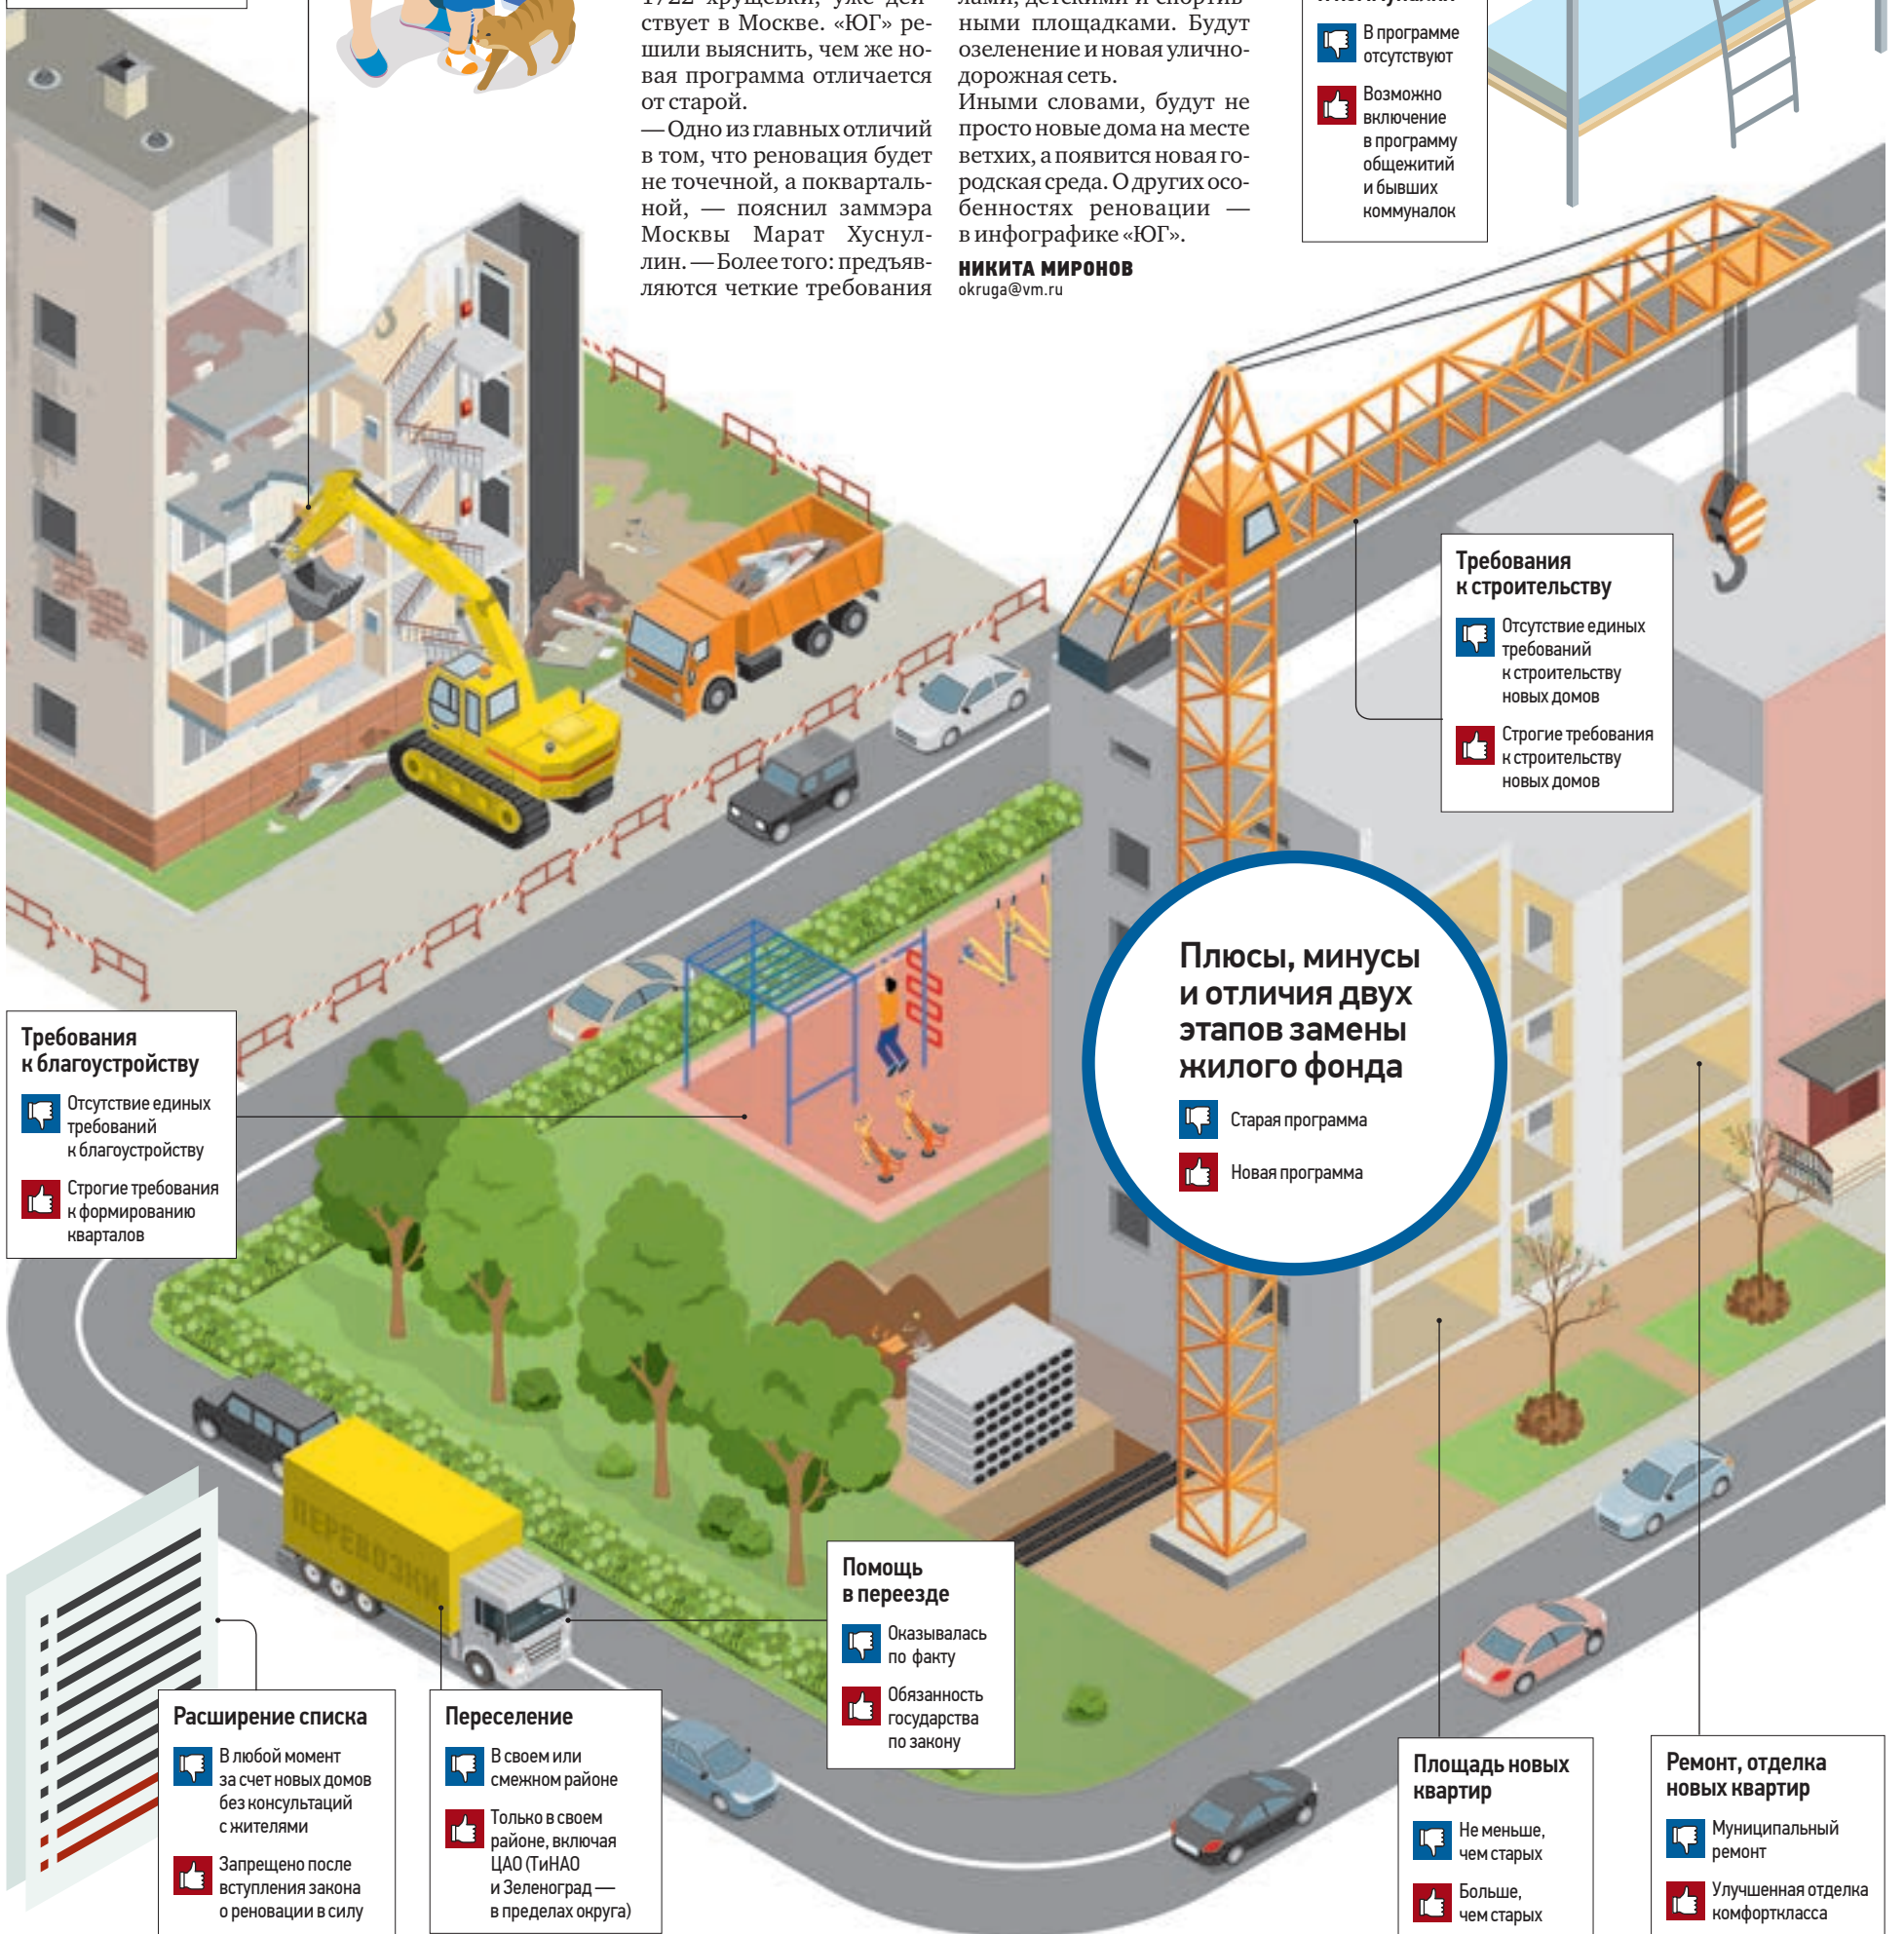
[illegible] ствует в Москве. «ЮГ» решили выяснить, чем же новая программа отличается от старой.

— Одно из главных отличий в том, что реновация будет не точечной, а поквартальной, — пояснил заммэра Москвы Марат Хуснуллин. — Более того: предъявляются четкие требования

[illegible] ными площадками. Будут озеленение и новая улично-дорожная сеть.

Иными словами, будут не просто новые дома на месте ветхих, а появится новая городская среда. О других особенностях реновации — в инфографике «ЮГ».

НИКИТА МИРОНОВ
okruga@vm.ru

В программе отсутствуют

Возможно включение в программу общежитий и бывших коммуналок

Требования к строительству

Отсутствие единых требований к строительству новых домов

Строгие требования к строительству новых домов

Плюсы, минусы и отличия двух этапов замены жилого фонда

Старая программа

Новая программа

Требования к благоустройству

Отсутствие единых требований к благоустройству

Строгие требования к формированию кварталов

ПЕРЕВОЗКИ

Помощь в переезде

Оказывалась по факту

Обязанность государства по закону

Расширение списка

В любой момент за счет новых домов без консультаций с жителями

Запрещено после вступления закона о реновации в силу

Переселение

В своем или смежном районе

Только в своем районе, включая ЦАО (ТиНАО и Зеленоград — в пределах округа)

Площадь новых квартир

Не меньше, чем старых

Больше, чем старых

Ремонт, отделка новых квартир

Муниципальный ремонт

Улучшенная отделка комфорткласса